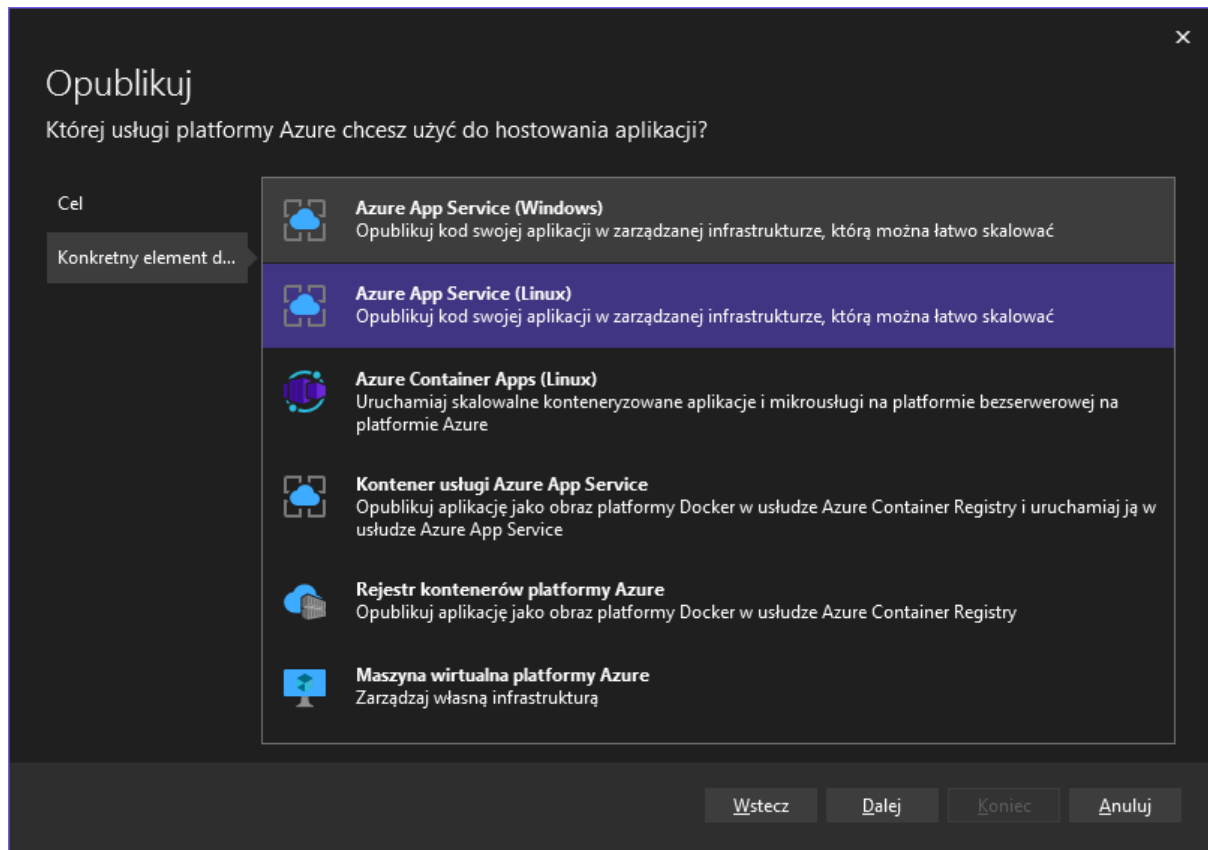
×

Opublikuj

Której usługi platformy Azure chcesz użyć do hostowania aplikacji?

Cel

Konkretny element d...

Azure App Service (Windows)
Opublikuj kod swojej aplikacji w zarządzanej infrastrukturze, którą można łatwo skalować

Azure App Service (Linux)
Opublikuj kod swojej aplikacji w zarządzanej infrastrukturze, którą można łatwo skalować

Azure Container Apps (Linux)
Uruchamiaj skalowalne konteneryzowane aplikacje i mikrousługi na platformie bezserwerowej na platformie Azure

Kontener usługi Azure App Service
Opublikuj aplikację jako obraz platformy Docker w usłudze Azure Container Registry i uruchamiaj ją w usłudze Azure App Service

Rejestr kontenerów platformy Azure
Opublikuj aplikację jako obraz platformy Docker w usłudze Azure Container Registry

Maszyna wirtualna platformy Azure
Zarządzaj własną infrastrukturą

Wstecz Dalej Koniec Anuluj